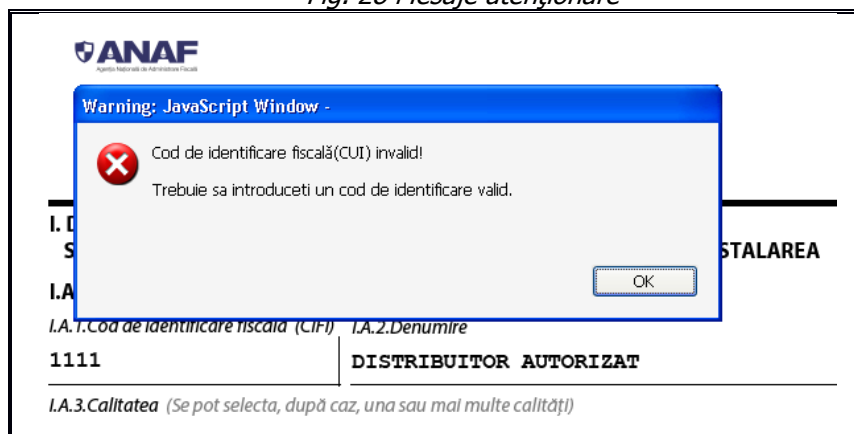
Fig. 26 Mesaje atenționare

ANAF
Agenția Națională de Administrare Fiscală

Warning: JavaScript Window -

Cod de identificare fiscală(CUI) invalid!

Trebuie sa introduceti un cod de identificare valid.

OK

I. D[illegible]
S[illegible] STALAREA

I.A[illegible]

I.A.1.Cod de identificare fiscală (CIF) I.A.2.Denumire

1111 DISTRIBUITOR AUTORIZAT

I.A.3.Calitatea (Se pot selecta, după caz, una sau mai multe calități)